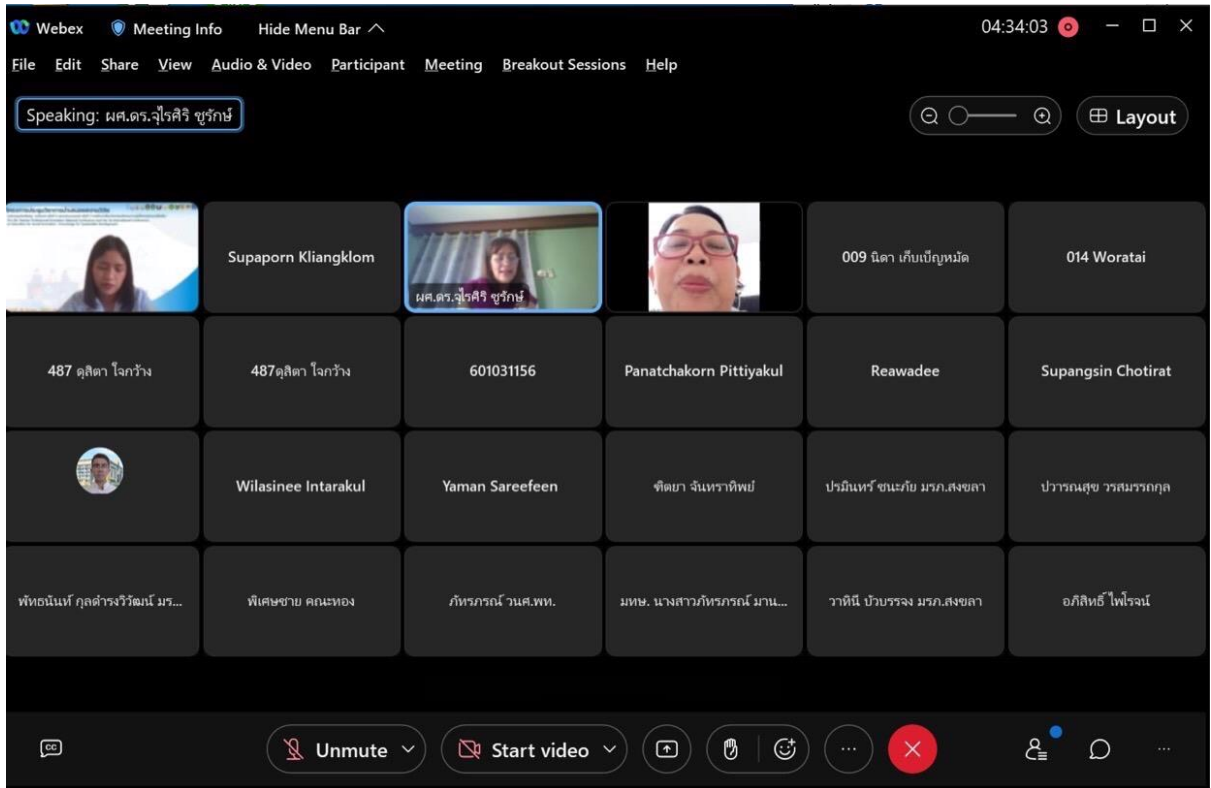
Webex Meeting Info Hide Menu Bar

04:34:03

File Edit Share View Audio & Video Participant Meeting Breakout Sessions Help

Speaking: ผศ.ดร.จุไรศิริ ชูรักษ์

Layout

Supaporn Kliangklom

ผศ.ดร.จุไรศิริ ชูรักษ์

009 นิดา เก็บเบ็ญหมัด

014 Woratai

487 ดุสิตา ใจกว้าง

487ดุสิตา ใจกว้าง

601031156

Panatchakorn Pittiyakul

Reawadee

Supangsin Chotirat

Wilasinee Intarakul

Yaman Sareefeen

ฑิตยา จันทราทิพย์

ปรมินทร์ ชนะภัย มรภ.สงขลา

ปวารณสุข วรสมรรถกุล

พัทธนันท์ กุลดำรงวิวัฒน์ มร...

พิเศษชาย คณะทอง

ภัทรภรณ์ วนศ.พท.

มทษ. นางสาวภัทรภรณ์ มาน...

วาทินี บัวบรรจง มรภ.สงขลา

อภิสิทธิ์ ไพโรจน์

Unmute

Start video